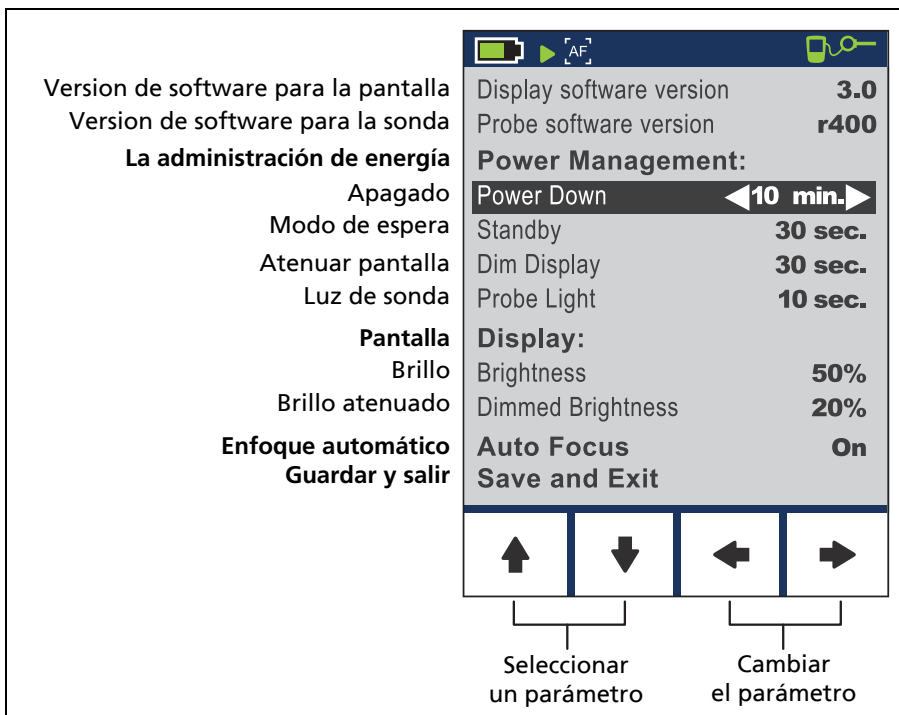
AF

Version de software para la pantalla
Version de software para la sonda
**La administración de energía**
Apagado
Modo de espera
Atenuar pantalla
Luz de sonda
**Pantalla**
Brillo
Brillo atenuado
**Enfoque automático**
**Guardar y salir**

Display software version 3.0
Probe software version r400
**Power Management:**
Power Down ◀10 min.▶
Standby 30 sec.
Dim Display 30 sec.
Probe Light 10 sec.
**Display:**
Brightness 50%
Dimmed Brightness 20%
**Auto Focus** On
**Save and Exit**

Seleccionar un parámetro

Cambiar el parámetro